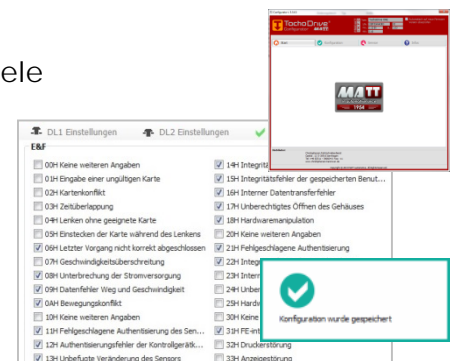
ele

TachoDrive

MATT

DL1 Einstellungen
DL2 Einstellungen

E&F

00H Keine weiteren Angaben
01H Eingabe einer ungültigen Karte
02H Kartenkonflikt
03H Zeitüberlappung
04H Lenken ohne geeignete Karte
05H Einstecken der Karte während des Lenkens
06H Letzter Vorgang nicht korrekt abgeschlossen
07H Geschwindigkeitsüberschreitung
08H Unterbrechung der Stromversorgung
09H Datenfehler Weg und Geschwindigkeit
0AH Bewegungskonflikt
10H Keine weiteren Angaben
11H Fehlgeschlagene Authentisierung des Sen...
12H Authentisierungsfehler der Kontrollgerätk...
13H Unbefugte Veränderung des Sensors

14H Integrit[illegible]
15H Integritätsfehler der gespeicherten Benut...
16H Interner Datentransferfehler
17H Unberechtigtes Öffnen des Gehäuses
18H Hardwaremanipulation
20H Keine weiteren Angaben
21H Fehlgeschlagene Authentisierung
22H Integr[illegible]
23H Intern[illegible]
24H Unber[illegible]
25H Hardw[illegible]
30H Keine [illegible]
31H FE-int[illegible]
32H Druckerstörung
33H Anzeigestörung

Konfiguration wurde gespeichert